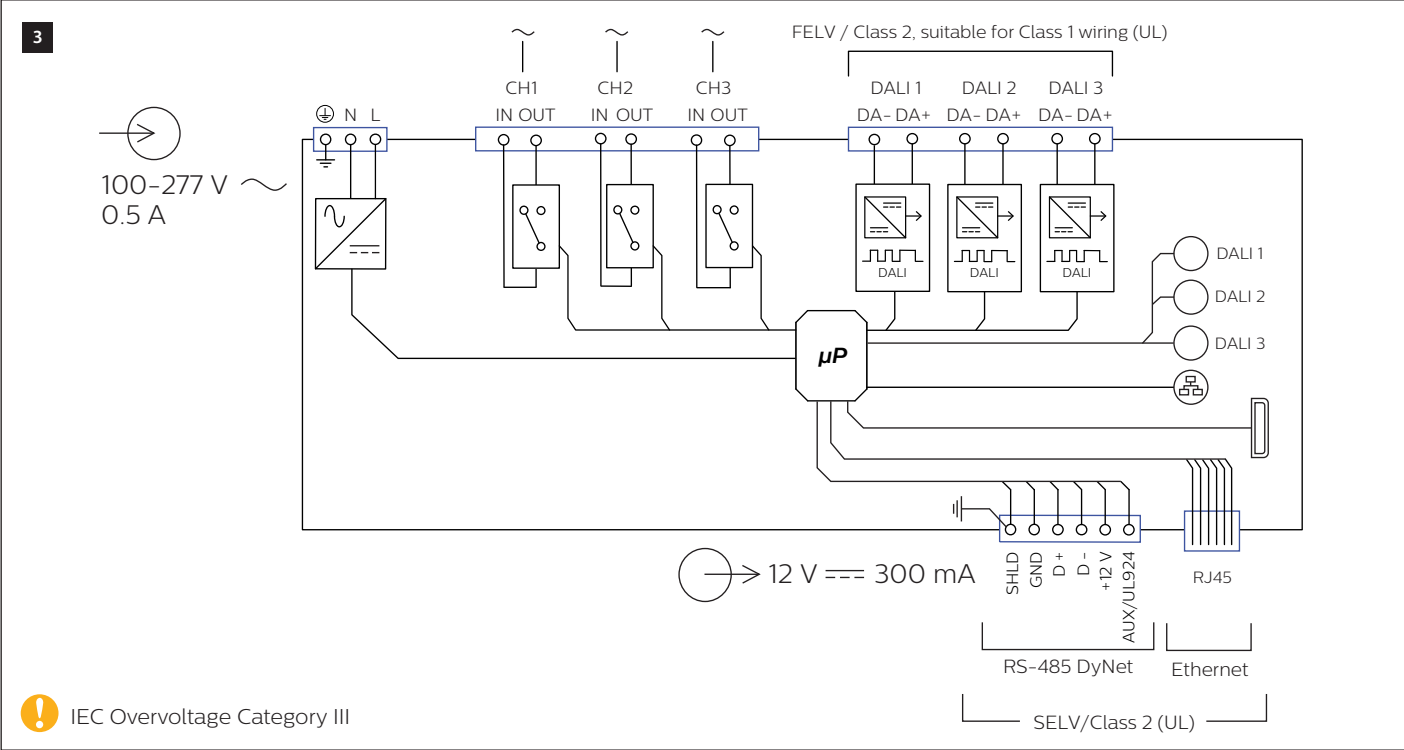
3

FELV / Class 2, suitable for Class 1 wiring (UL)

~ CH1 IN OUT

~ CH2 IN OUT

~ CH3 IN OUT

DALI 1 DA- DA+

DALI 2 DA- DA+

DALI 3 DA- DA+

N L

100-277 V ~
0.5 A

DALI

DALI

DALI

DALI 1

DALI 2

DALI 3

μP

SHLD GND D+ D- +12 V AUX/UL924

RJ45

12 V ⎓ 300 mA

RS-485 DyNet

Ethernet

SELV/Class 2 (UL)

IEC Overvoltage Category III